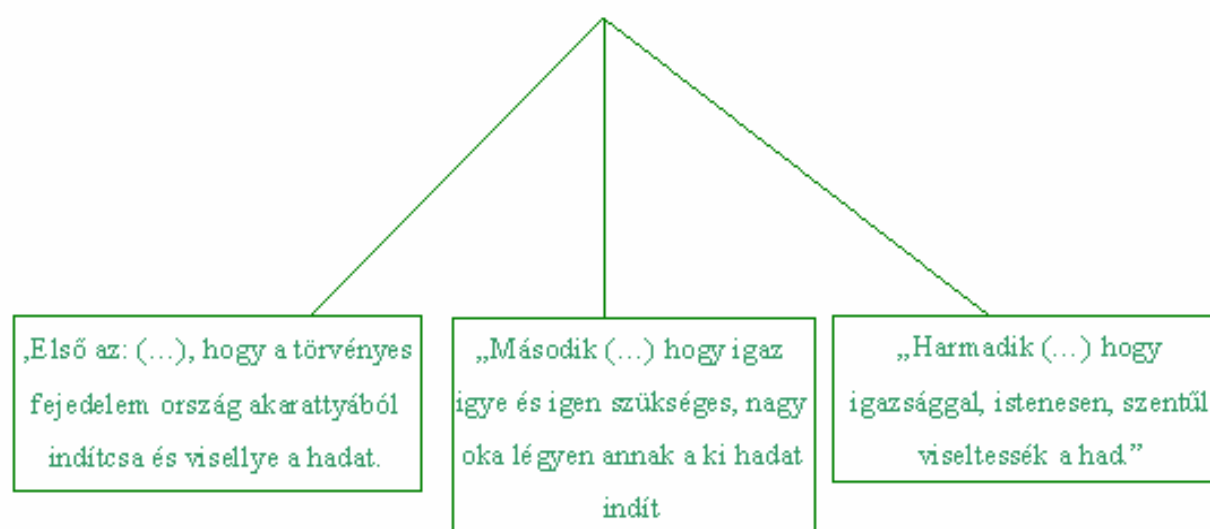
,Első az: (…), hogy a törvényes fejedelem ország akarattyából indítcsa és visellye a hadat.

„Második (…) hogy igaz igye és igen szükséges, nagy oka légyen annak a ki hadat indít

„Harmadik (…) hogy igazsággal, istenesen, szentűl viseltessék a had.”